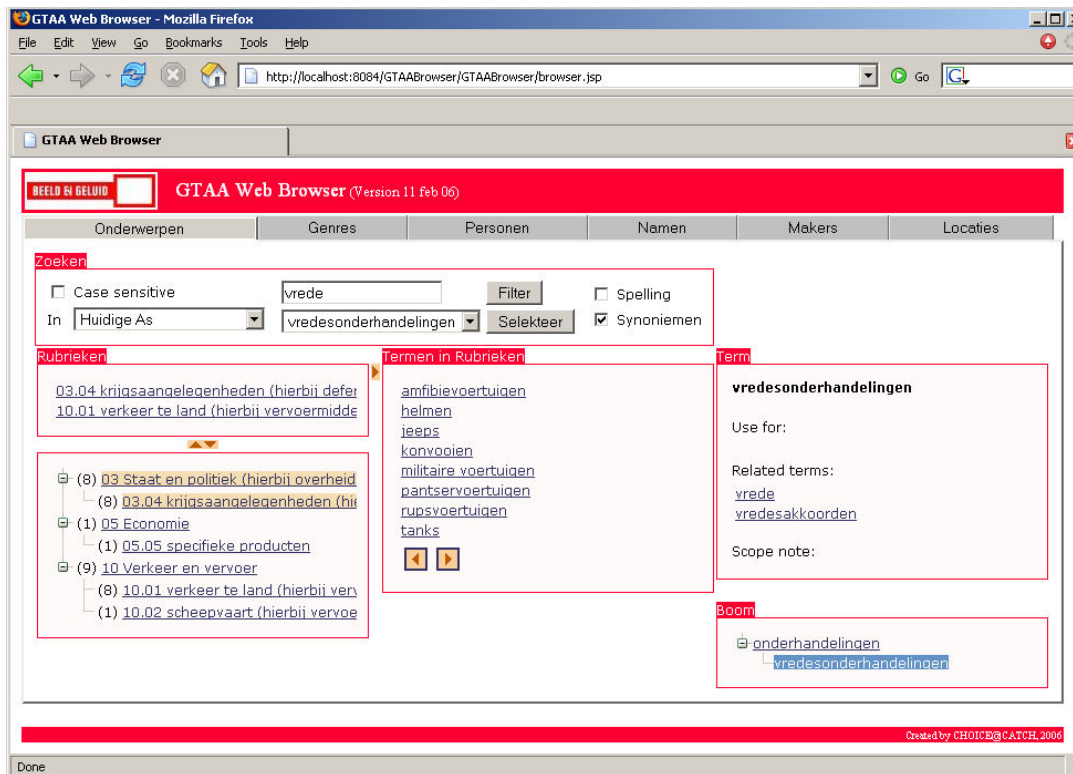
GTAA Web Browser - Mozilla Firefox

File Edit View Go Bookmarks Tools Help

http://localhost:8084/GTAABrowser/GTAABrowser/browser.jsp

Go

GTAA Web Browser

BEELD EN GELUID

GTAA Web Browser (Version 11 feb 06)

| Onderwerpen | Genres | Personen | Namen | Makers | Locaties |
|---|---|---|---|---|---|

Zoeken

Case sensitive

vrede

Filter

Spelling

In Huidige As

vredesonderhandelingen

Selekteer

Synoniemen

Rubrieken

03.04 krijgsaangelegenheden (hierbij defer

10.01 verkeer te land (hierbij vervoermidde

(8) 03 Staat en politiek (hierbij overheid

(8) 03.04 krijgsaangelegenheden (hie

(1) 05 Economie

(1) 05.05 specifieke producten

(9) 10 Verkeer en vervoer

(8) 10.01 verkeer te land (hierbij ver

(1) 10.02 scheepvaart (hierbij vervoe

Termen in Rubrieken

amfibievoertuigen

helmen

jeeps

konvooien

militaire voertuigen

pantservoertuigen

rupsvoertuigen

tanks

Term

vredesonderhandelingen

Use for:

Related terms:

vrede

vredesakkoorden

Scope note:

Boom

onderhandelingen

vredesonderhandelingen

Created by CHOICE@CATCH, 2006

Done